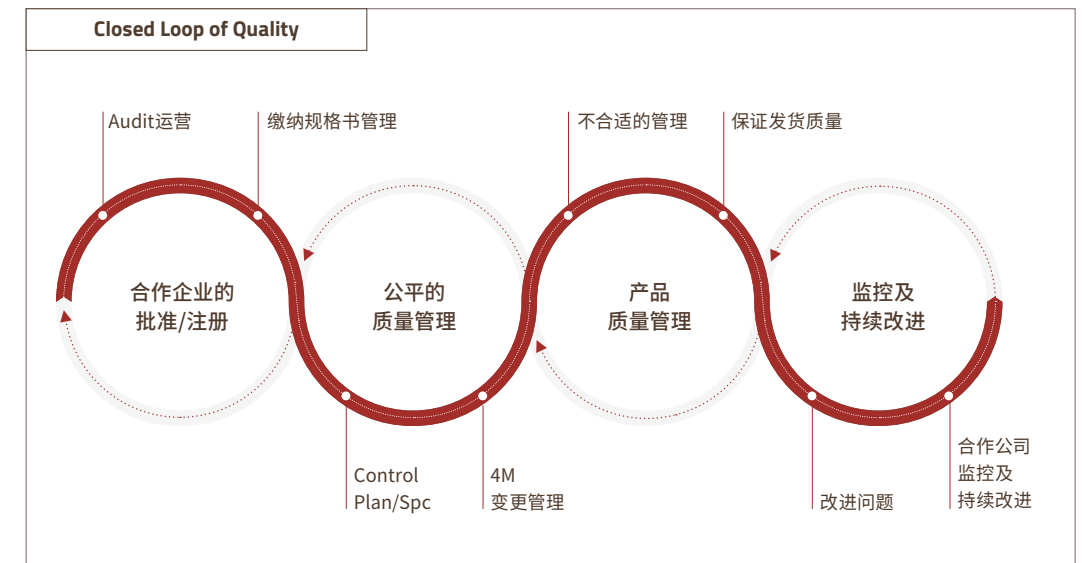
Closed Loop of Quality

Audit运营

缴纳规格书管理

不合适的管理

保证发货质量

合作企业的
批准/注册

公平的
质量管理

产品
质量管理

监控及
持续改进

Control
Plan/Spc

4M
变更管理

改进问题

合作公司
监控及
持续改进